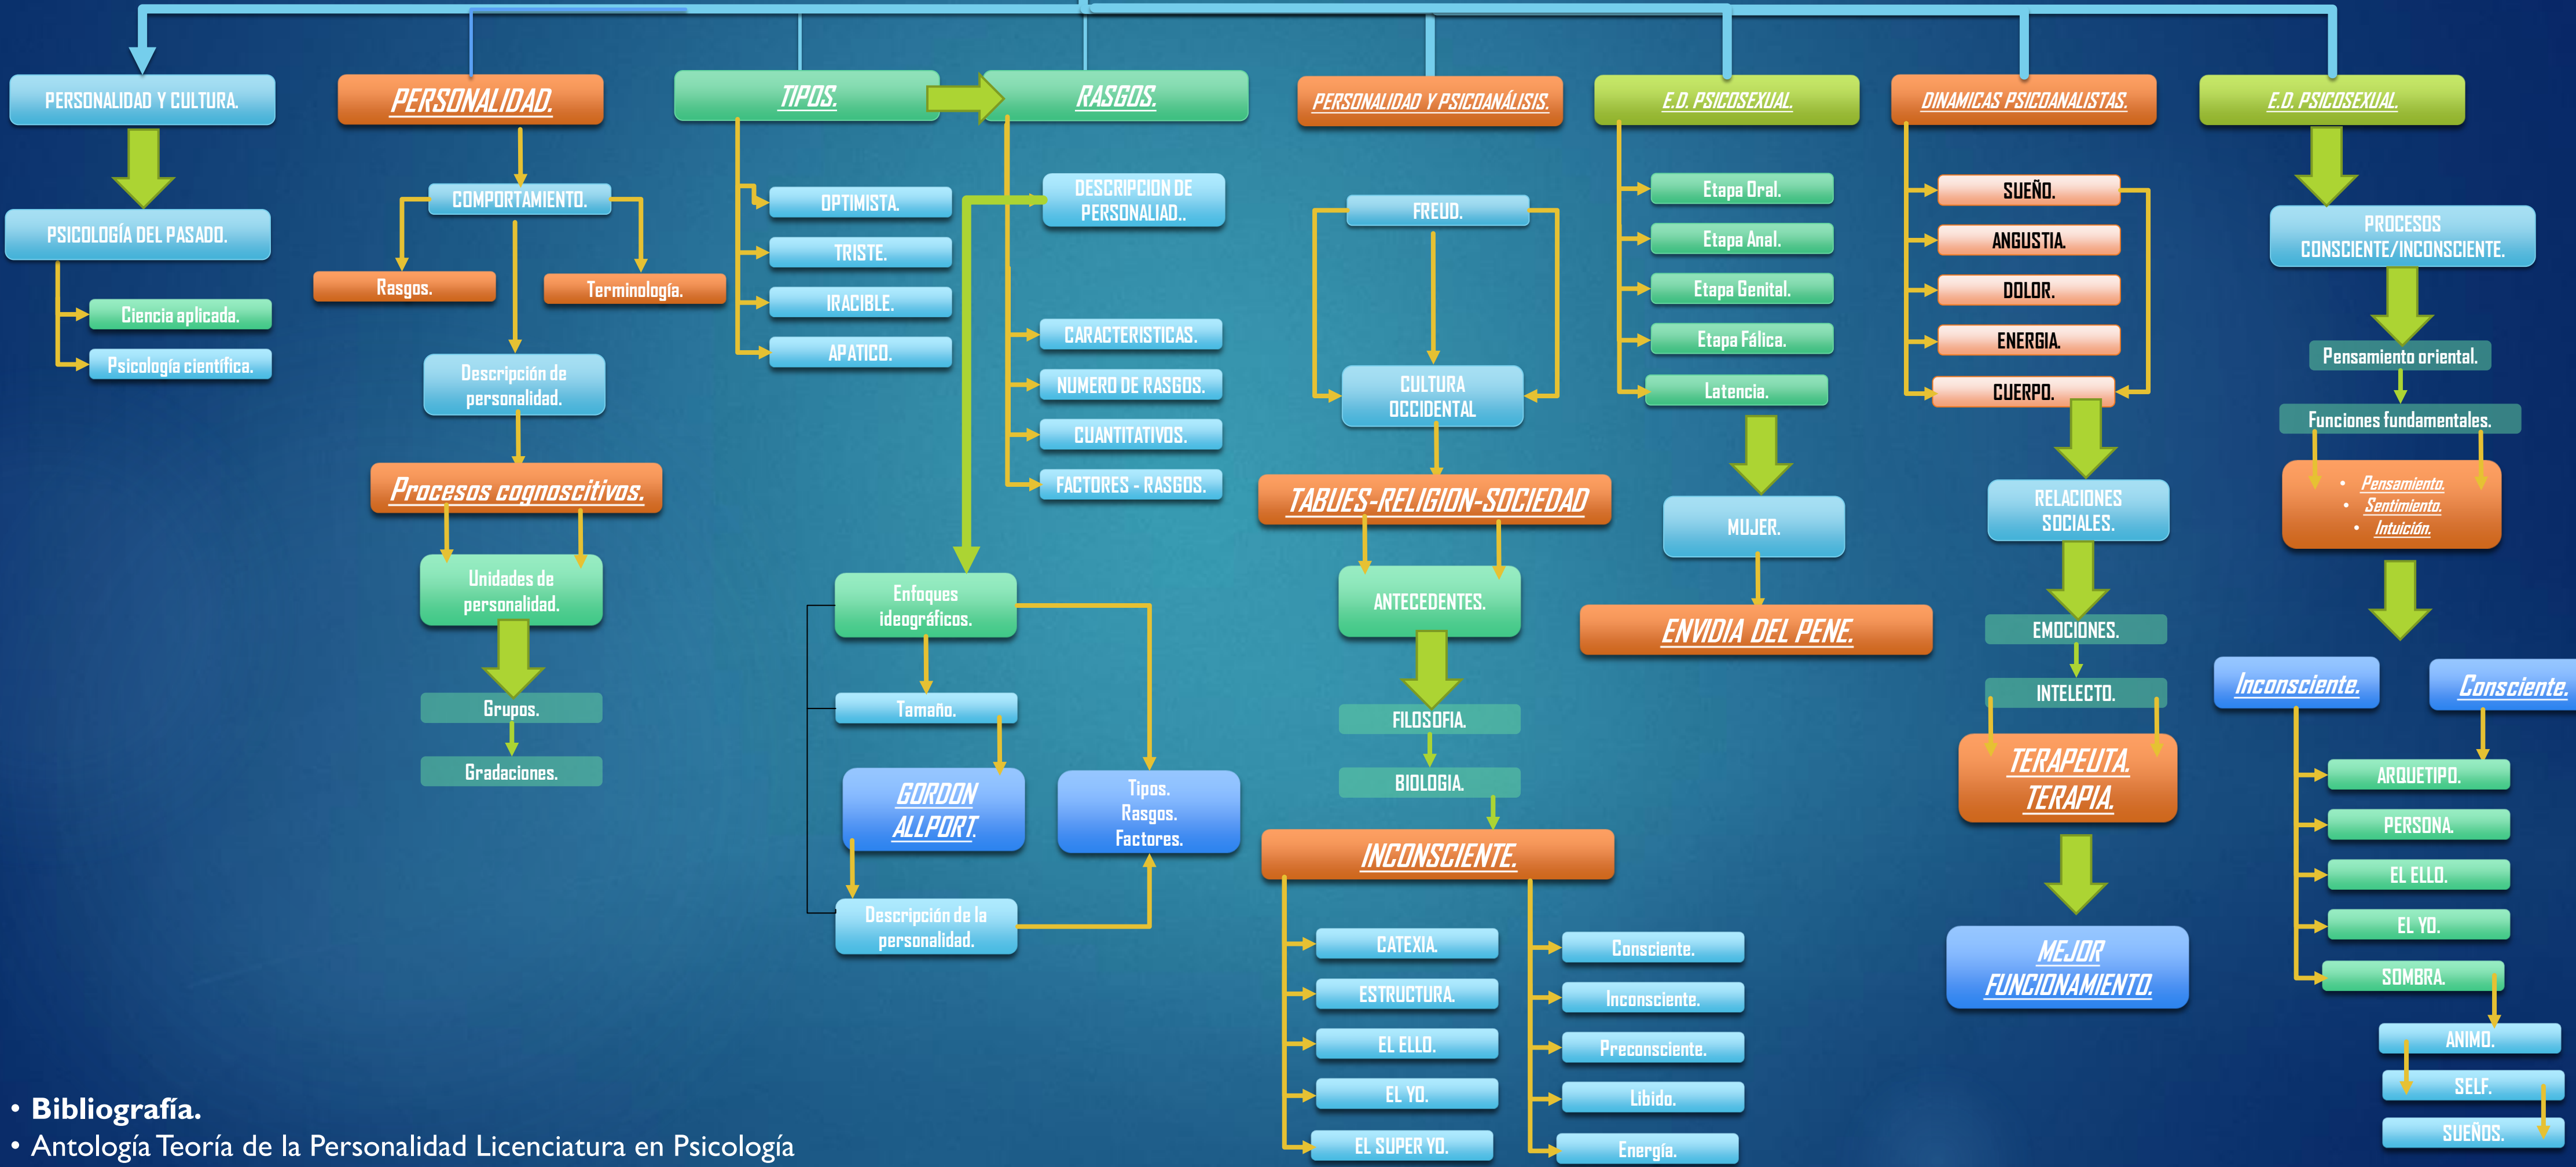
PERSONALIDAD Y CULTURA.

PSICOLOGÍA DEL PASADO.

Ciencia aplicada.

Psicología científica.

PERSONALIDAD.

COMPORTAMIENTO.

Rasgos.

Terminología.

Descripción de personalidad.

Procesos cognoscitivos.

Unidades de personalidad.

Grupos.

Gradaciones.

TIPOS.

OPTIMISTA.

TRISTE.

IRACIBLE.

APATICO.

RASGOS.

DESCRIPCION DE PERSONALIAD..

CARACTERISTICAS.

NUMERO DE RASGOS.

CUANTITATIVOS.

FACTORES - RASGOS.

Enfoques ideográficos.

Tamaño.

GORDON ALLPORT.

Tipos. Rasgos. Factores.

Descripción de la personalidad.

PERSONALIDAD Y PSICOANÁLISIS.

FREUD.

CULTURA OCCIDENTAL

TABUES-RELIGION-SOCIEDAD

ANTECEDENTES.

FILOSOFIA.

BIOLOGIA.

INCONSCIENTE.

CATEXIA.

ESTRUCTURA.

EL ELLO.

EL YO.

EL SUPER YO.

Consciente.

Inconsciente.

Preconsciente.

Libido.

Energía.

E.D. PSICOSEXUAL.

Etapa Oral.

Etapa Anal.

Etapa Genital.

Etapa Fálica.

Latencia.

MUJER.

ENVIDIA DEL PENE.

DINAMICAS PSICOANALISTAS.

SUEÑO.

ANGUSTIA.

DOLOR.

ENERGIA.

CUERPO.

RELACIONES SOCIALES.

EMOCIONES.

INTELECTO.

TERAPEUTA. TERAPIA.

MEJOR FUNCIONAMIENTO.

E.D. PSICOSEXUAL.

PROCESOS CONSCIENTE/INCONSCIENTE.

Pensamiento oriental.

Funciones fundamentales.

• Pensamiento.
• Sentimiento.
• Intuición.

Inconsciente.

Consciente.

ARQUETIPO.

PERSONA.

EL ELLO.

EL YO.

SOMBRA.

ANIMO.

SELF.

SUEÑOS.

• Bibliografía.
• Antología Teoría de la Personalidad Licenciatura en Psicología